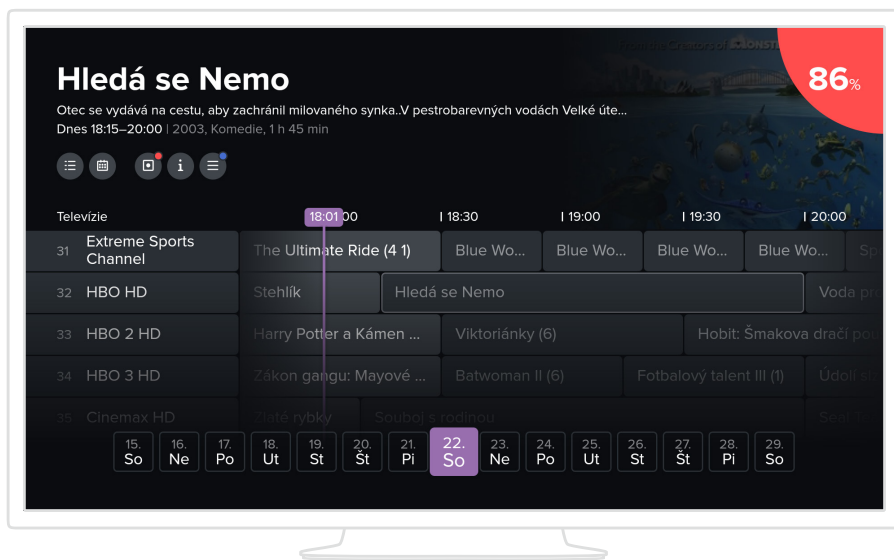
Hledá se Nemo

86%

Otec se vydává na cestu, aby zachránil milovaného synka..V pestrobarevných vodách Velké úte...

Dnes 18:15–20:00 | 2003, Komedie, 1 h 45 min

Televízie 18:01 :00 | 18:30 | 19:00 | 19:30 | 20:00

| | | | | | | |
|---|---|---|---|---|---|---|
| 31 Extreme Sports Channel | The Ultimate Ride (4 1) | Blue Wo... | Blue Wo... | Blue Wo... | Blue Wo... | Sp |
| 32 HBO HD | Stehlík | Hledá se Nemo | | | | Voda pro |
| 33 HBO 2 HD | Harry Potter a Kámen ... | Viktoriánky (6) | | Hobit: Šmakova dračí pou | | |
| 34 HBO 3 HD | Zákon gangu: Mayové ... | Batwoman II (6) | | Fotbalový talent III (1) | | Údolí s |
| 35 Cinemax HD | Zlaté rybky | Souboj s rodinou | | | | Seal |

15. So | 16. Ne | 17. Po | 18. Ut | 19. St | 20. Št | 21. Pi | 22. So | 23. Ne | 24. Po | 25. Ut | 26. St | 27. Št | 28. Pi | 29. So